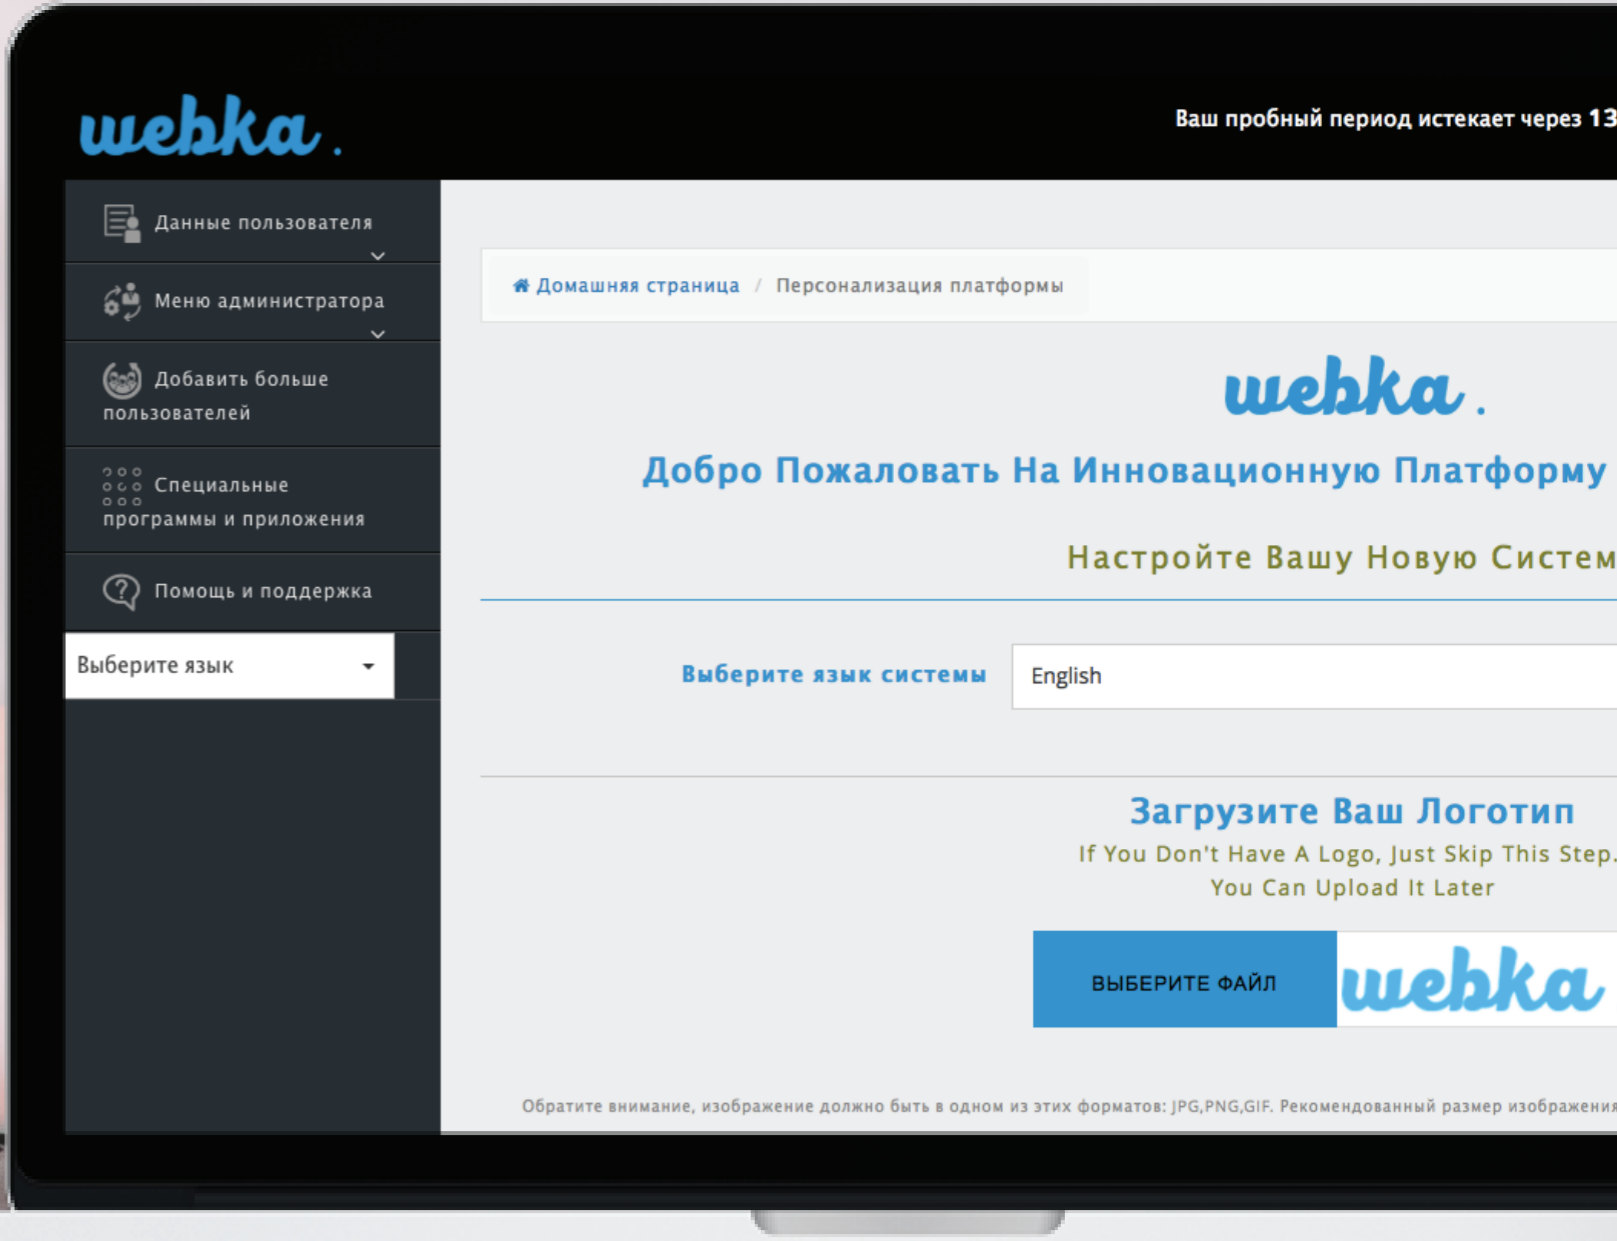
webka.

Ваш пробный период истекает через 13

Данные пользователя

Меню администратора

Добавить больше пользователей

Специальные программы и приложения

Помощь и поддержка

Выберите язык

Домашняя страница / Персонализация платформы

webka.

Добро Пожаловать На Инновационную Платформу

Настройте Вашу Новую Систем

Выберите язык системы

English

Загрузите Ваш Логотип

If You Don't Have A Logo, Just Skip This Step.

You Can Upload It Later

ВЫБЕРИТЕ ФАЙЛ

webka

Обратите внимание, изображение должно быть в одном из этих форматов: JPG,PNG,GIF. Рекомендованный размер изображения